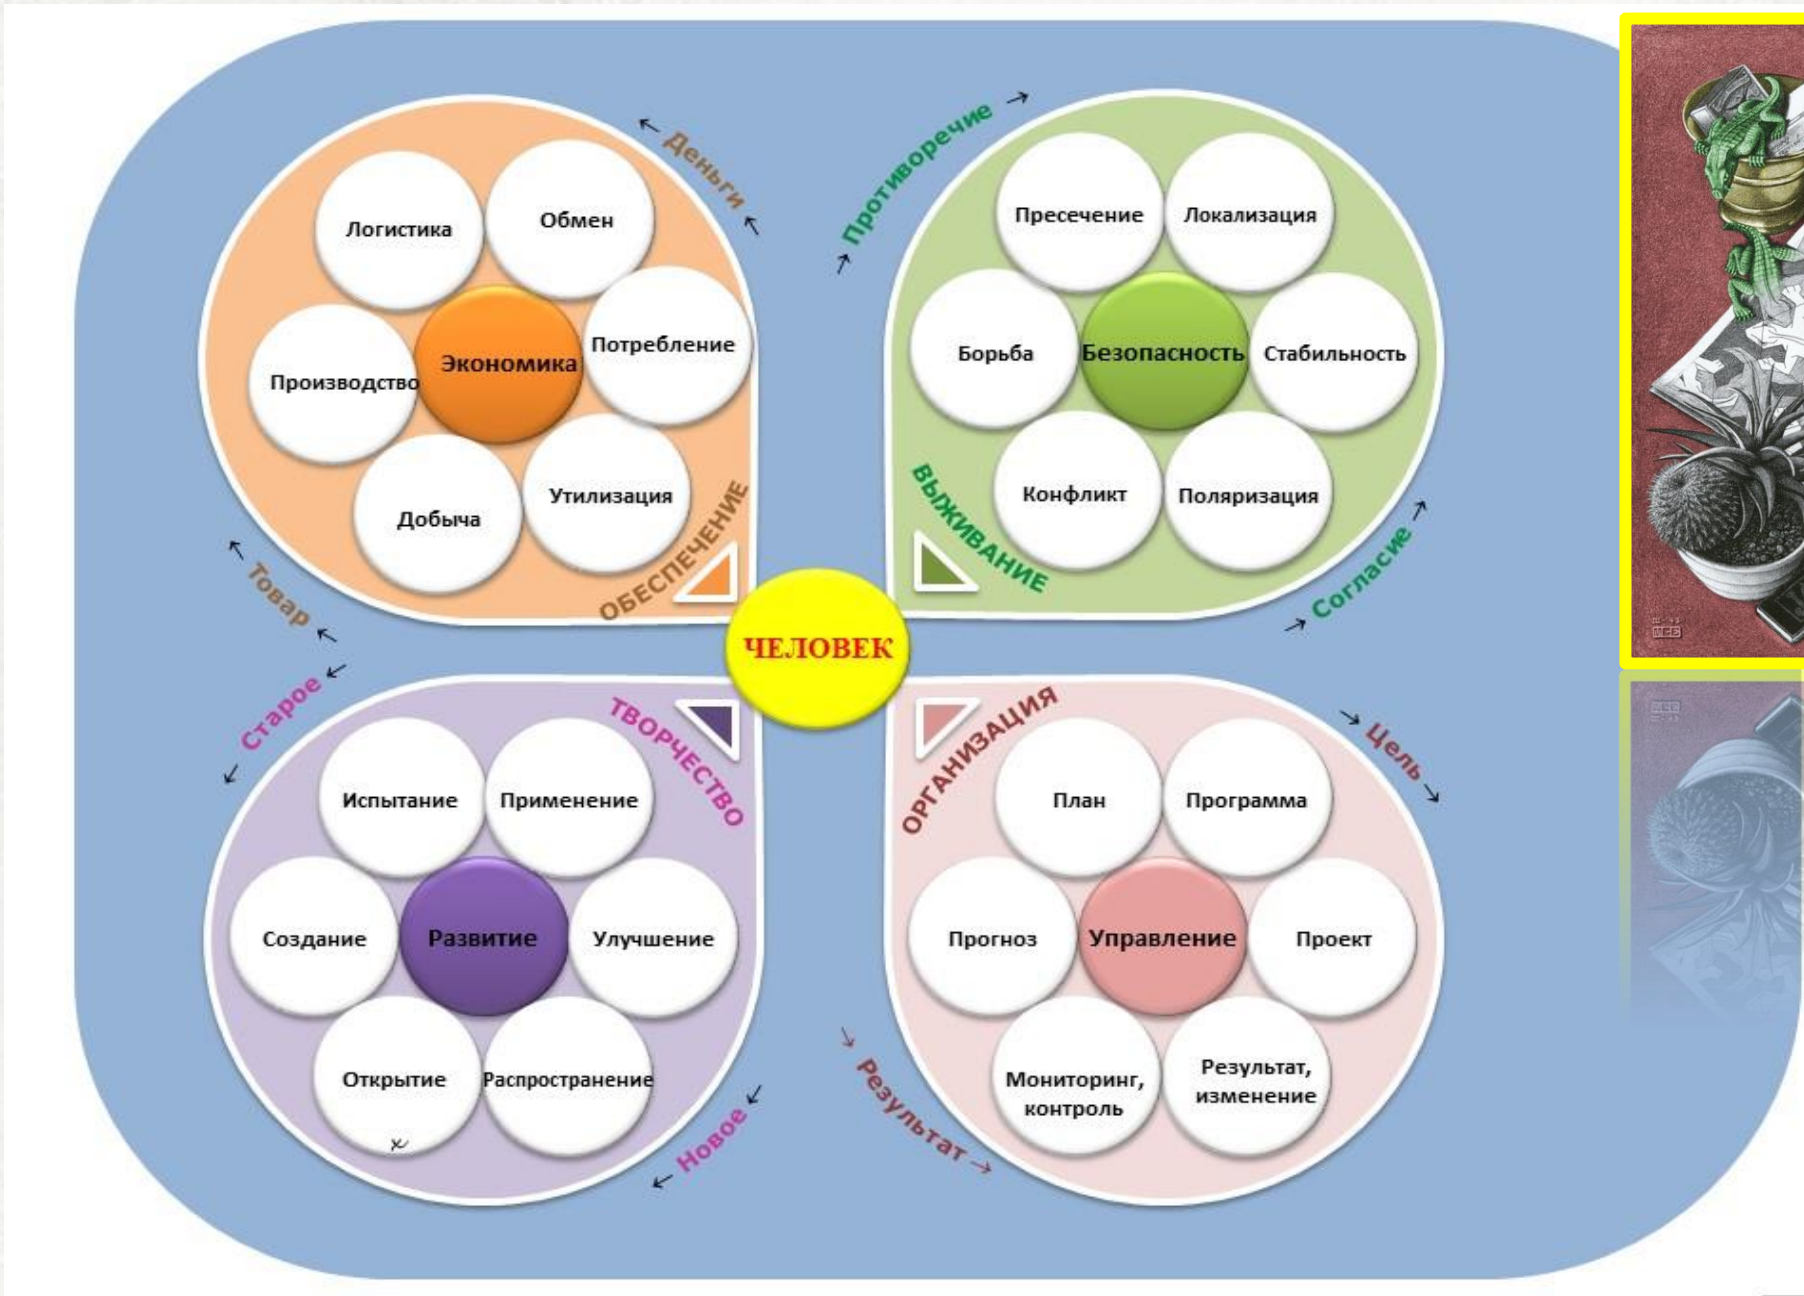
Деньги
Логистика
Обмен
Экономика
Потребление
Производство
Добыча
Утилизация
ОБЕСПЕЧЕНИЕ
Товар

Противоречие
Пресечение
Локализация
Борьба
Безопасность
Стабильность
Конфликт
Поляризация
ВЫЖИВАНИЕ
Согласие

ЧЕЛОВЕК

Старое
ТВОРЧЕСТВО
Испытание
Применение
Создание
Развитие
Улучшение
Открытие
Распространение
Новое

ОРГАНИЗАЦИЯ
Цель
План
Программа
Прогноз
Управление
Проект
Мониторинг, контроль
Результат, изменение
Результат